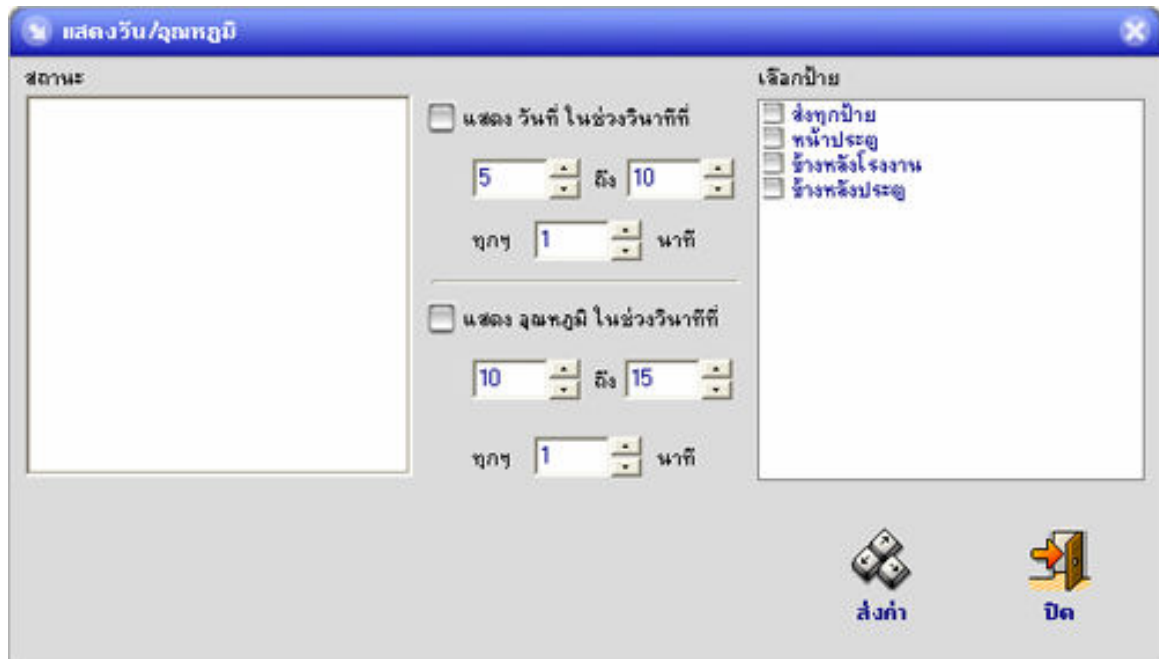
แสดงวัน/อุณหภูมิ

สถานะ

แสดง วันที่ ในช่วงวินาทีที่

5 ถึง 10

ทุกๆ 1 นาที

แสดง อุณหภูมิ ในช่วงวินาทีที่

10 ถึง 15

ทุกๆ 1 นาที

เลือกป้าย

ส่งทุกป้าย
หน้าประตู
ข้างหลังโรงงาน
ข้างหลังประตู

ส่งค่า

ปิด